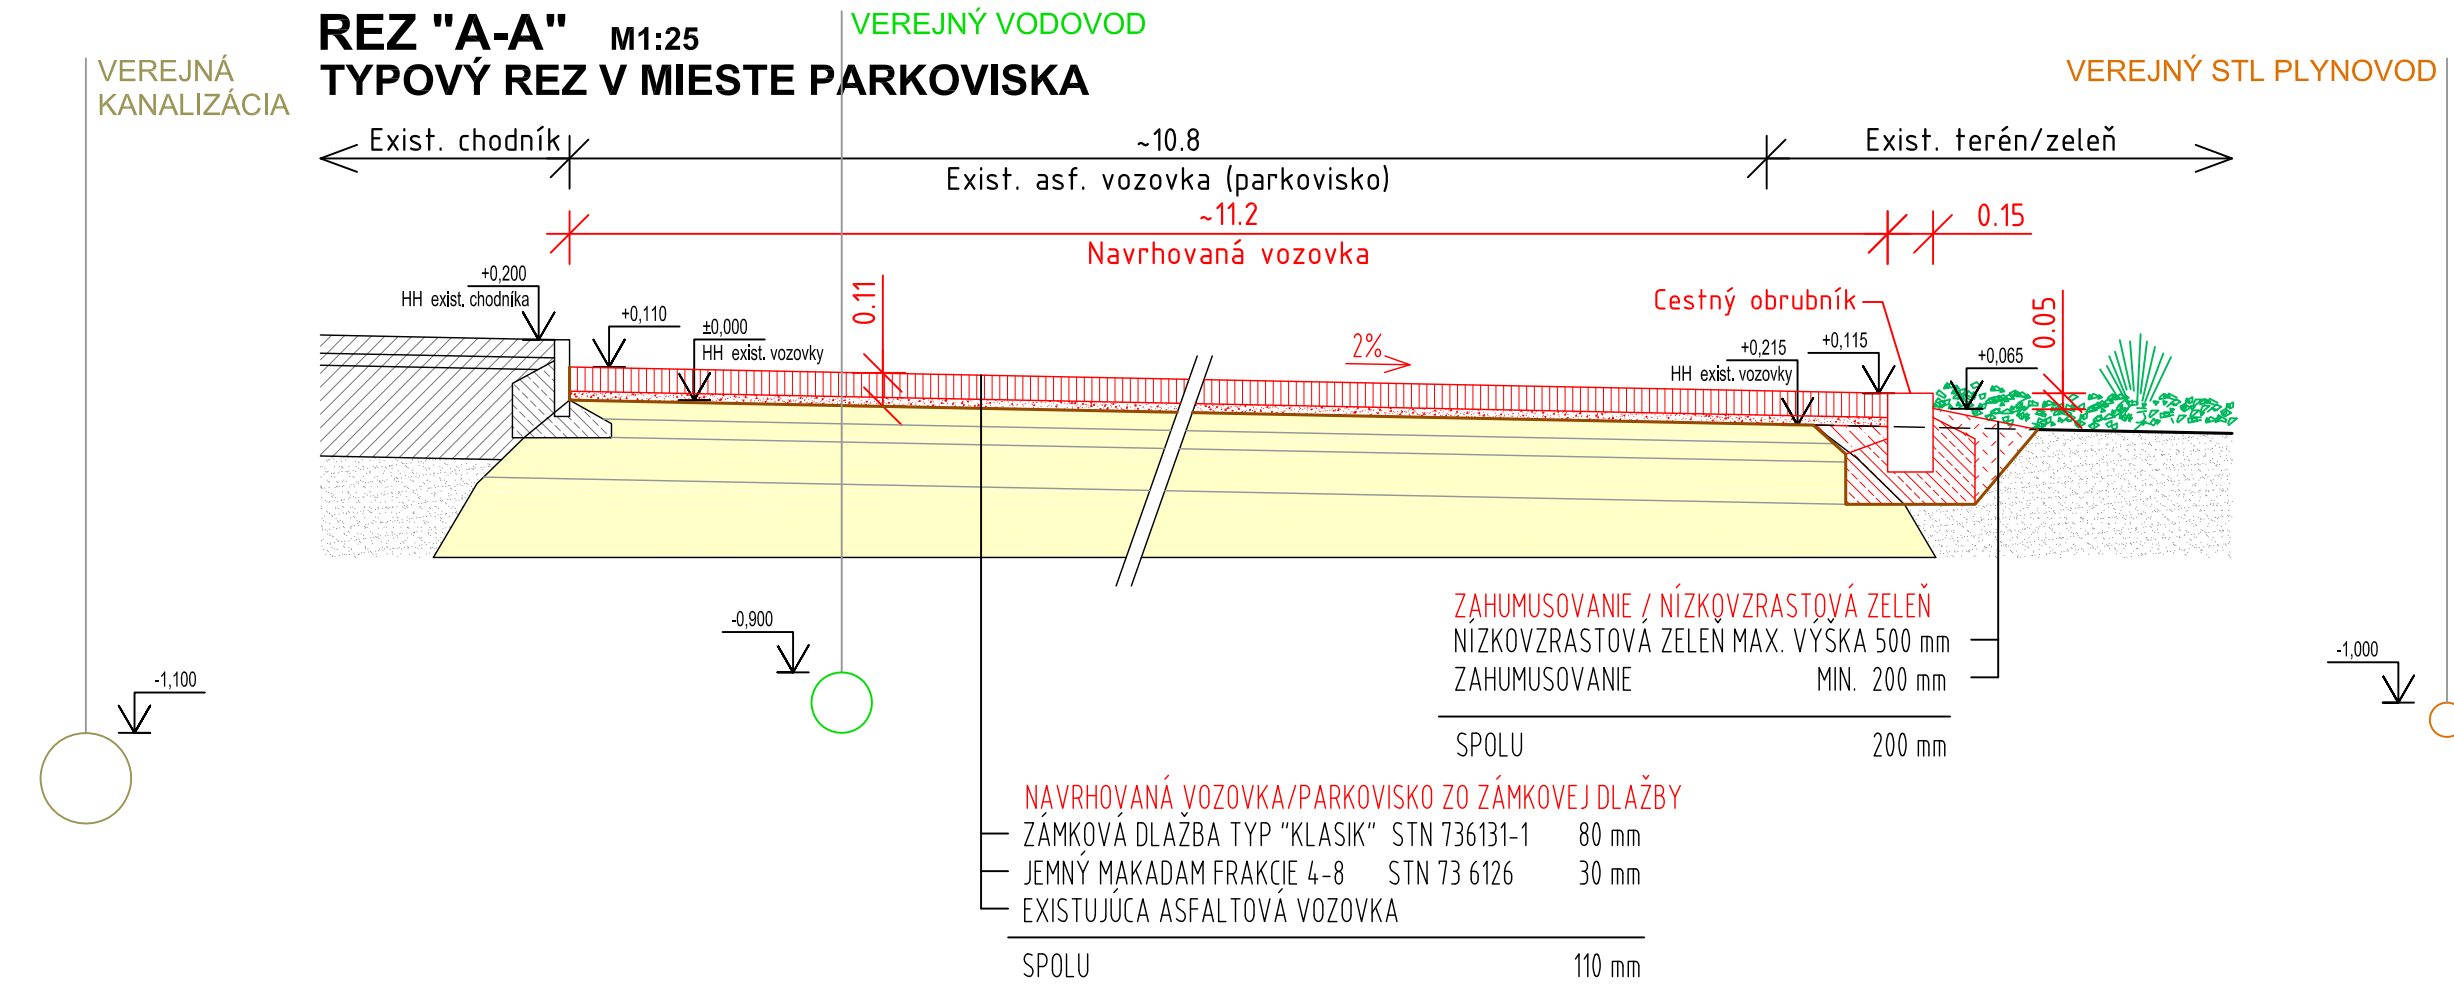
REZ "A-A" M1:25
TYPOVÝ REZ V MIESTE PARKOVISKA

VEREJNÝ VODOVOD

VEREJNÁ KANALIZÁCIA

VEREJNÝ STL PLYNOVOD

Exist. chodník

~10.8

Exist. terén/zeleň

Exist. asf. vozovka (parkovisko)

~11.2

0.15

Navrhovaná vozovka

+0,200
HH exist. chodníka

+0,110

±0,000
HH exist. vozovky

0.11

2%

Cestný obrubník

+0,215
HH exist. vozovky

+0,115

+0,065

0.05

-0,900

-1,100

-1,000

ZAHUMUSOVANIE / NÍZKOVZRASTOVÁ ZELEŇ
NÍZKOVZRASTOVÁ ZELEŇ MAX. VÝŠKA 500 mm
ZAHUMUSOVANIE MIN. 200 mm
SPOLU 200 mm

NAVRHOVANÁ VOZOVKA/PARKOVISKO ZO ZÁMKOVEJ DLAŽBY
ZÁMKOVÁ DLAŽBA TYP "KLASIK" STN 736131-1 80 mm
JEMNÝ MAKADAM FRAKCIE 4-8 STN 73 6126 30 mm
EXISTUJÚCA ASFALTOVÁ VOZOVKA
SPOLU 110 mm